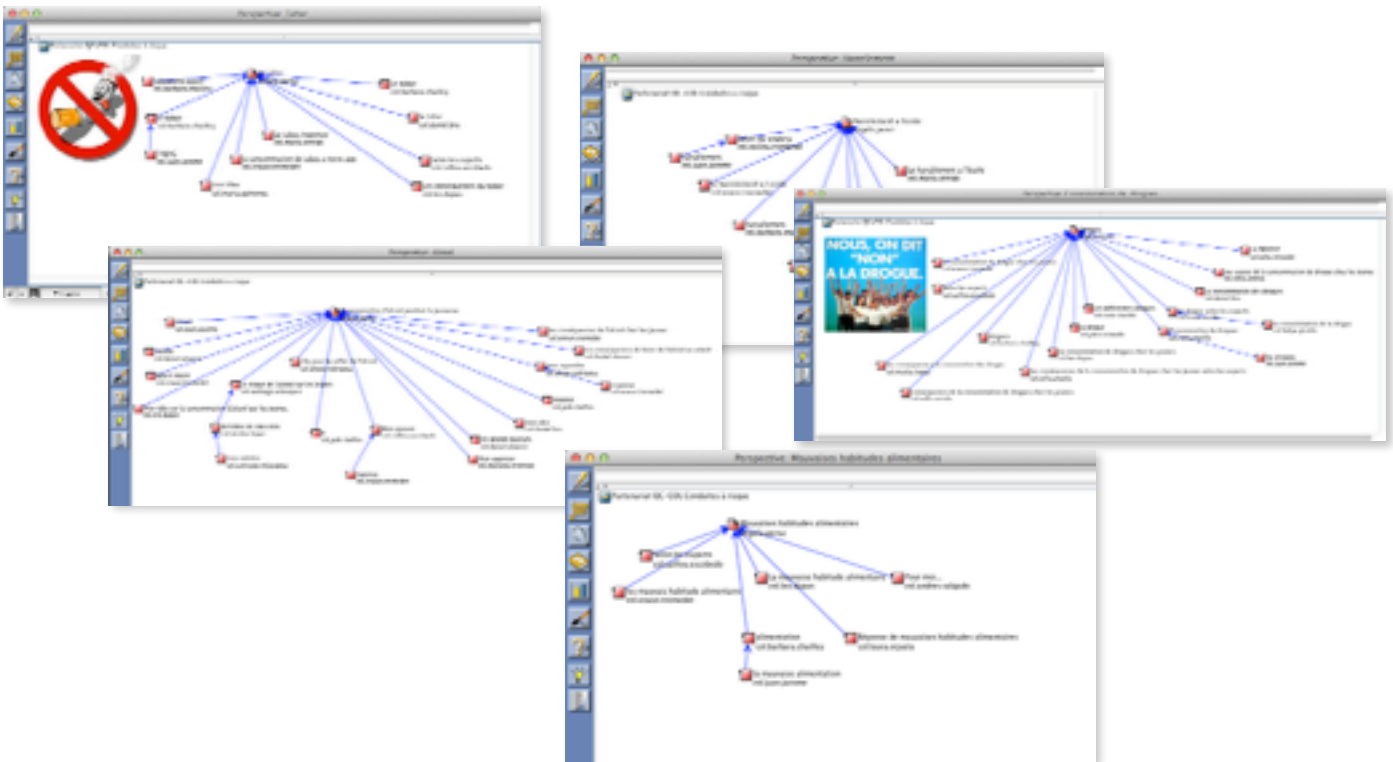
Perspective: Tabac

Perspective: Sport

Perspective: Alcool

Perspective: Consommation de drogues

NOUS, ON DIT "NON" A LA DROGUE.

Perspective: Mauvaises habitudes alimentaires

Partenariat QC-CDS Conduites à risque

Mauvaises habitudes alimentaires

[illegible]

La mauvaise habitude alimentaire

Pour moi...

Les mauvaises habitudes alimentaires

Alimentation

Réponse de mauvaises habitudes alimentaires

La mauvaise alimentation